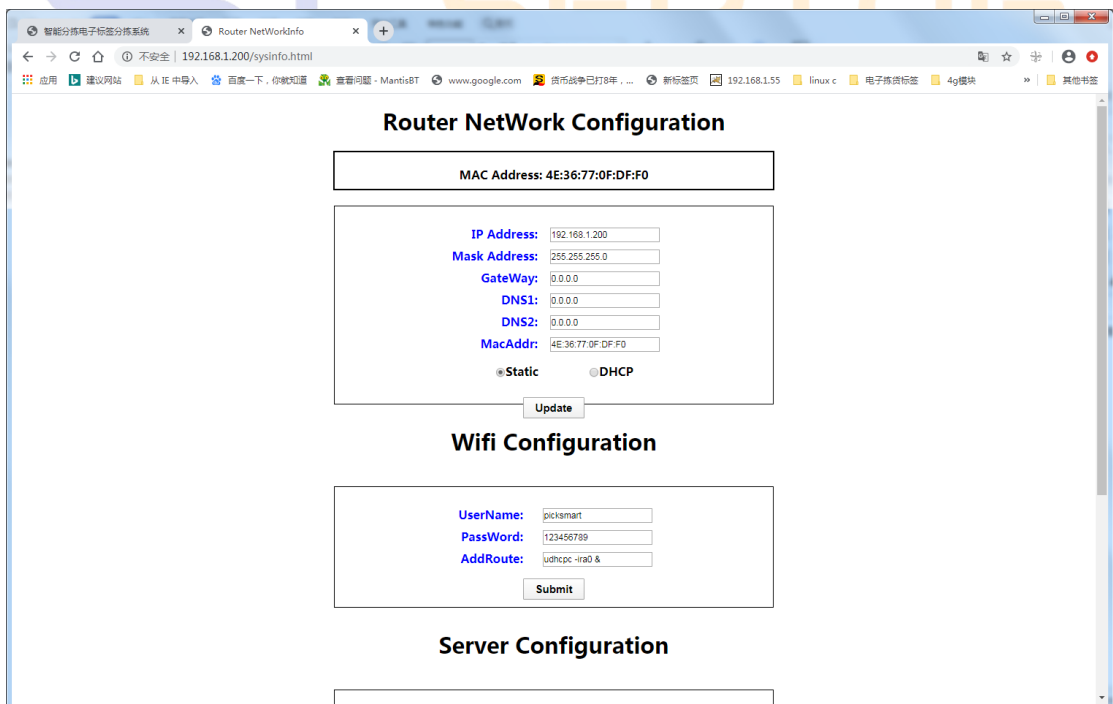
智能分拣电子标签分拣系统 ×
Router NetWorkInfo ×
+

不安全 | 192.168.1.200/sysinfo.html

应用 建议网站 从 IE 中导入 百度一下，你就知道 查看问题 - MantisBT www.google.com 货币战争已打8年，... 新标签页 192.168.1.55 linux c 电子拣货标签 4g模块 » 其他书签

Router NetWork Configuration

MAC Address: 4E:36:77:0F:DF:F0

IP Address: 192.168.1.200
Mask Address: 255.255.255.0
GateWay: 0.0.0.0
DNS1: 0.0.0.0
DNS2: 0.0.0.0
MacAddr: 4E:36:77:0F:DF:F0
Static DHCP
Update

Wifi Configuration

UserName: picksmart
PassWord: 123456789
AddRoute: udhcpc -ira0 &
Submit

Server Configuration